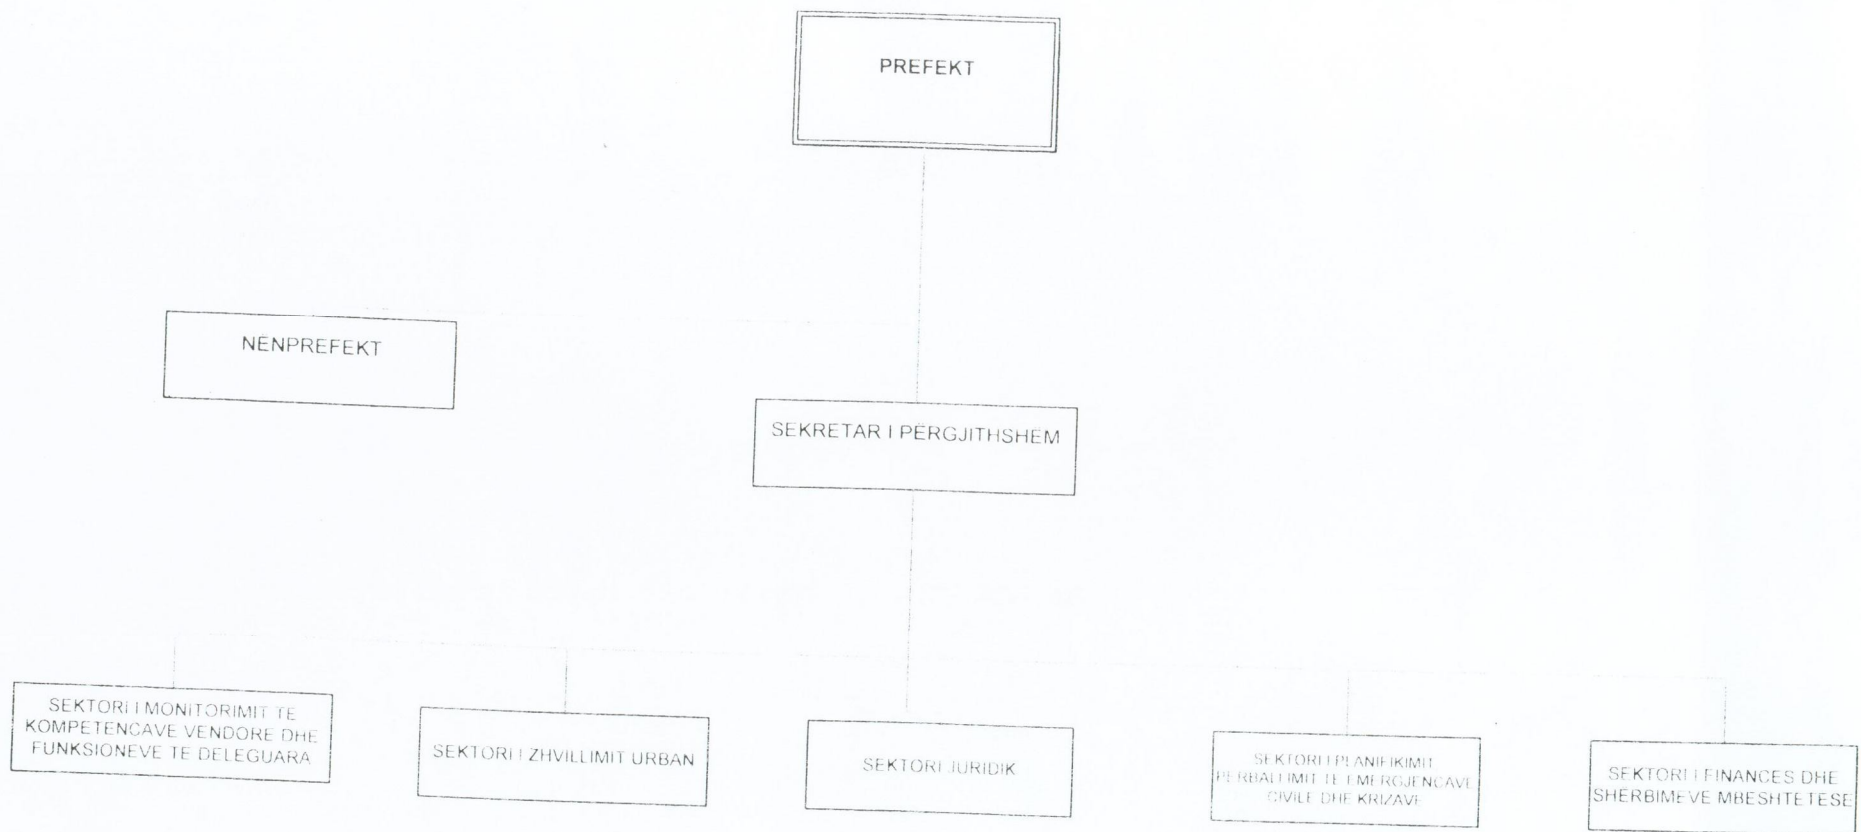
PREFEKT

NËNPREFEKT

SEKRETAR I PERGJITHSHEM

SEKTORI I MONITORIMIT TE KOMPETENCAVE VENDORE DHE FUNKSIONEVE TE DELEGUARA

SEKTORI I ZHVILLIMIT URBAN

SEKTORI JURIDIK

SEKTORI I PLANIFIKIMIT PERBALLIMIT TE EMERGJENCAVE CIVILE DHE KRIZAVE

SEKTORI I FINANCES DHE SHERBIMEVE MBESHTETESE